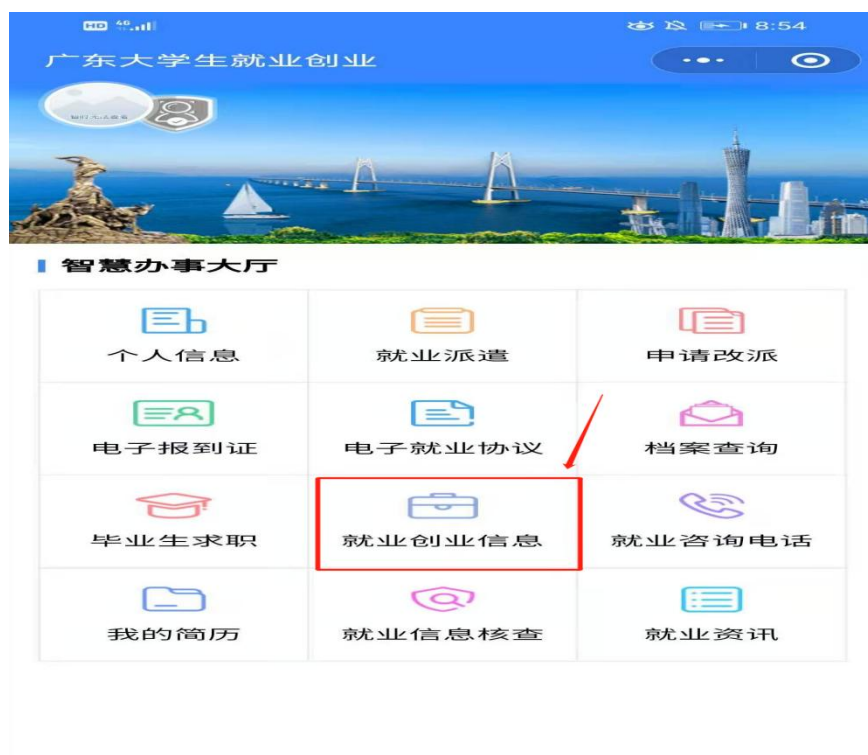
HD 4G 8:54

广东大学生就业创业

智慧办事大厅

| 个人信息 | 就业派遣 | 申请改派 |
|---|---|---|
| 电子报到证 | 电子就业协议 | 档案查询 |
| 毕业生求职 | 就业创业信息 | 就业咨询电话 |
| 我的简历 | 就业信息核查 | 就业资讯 |